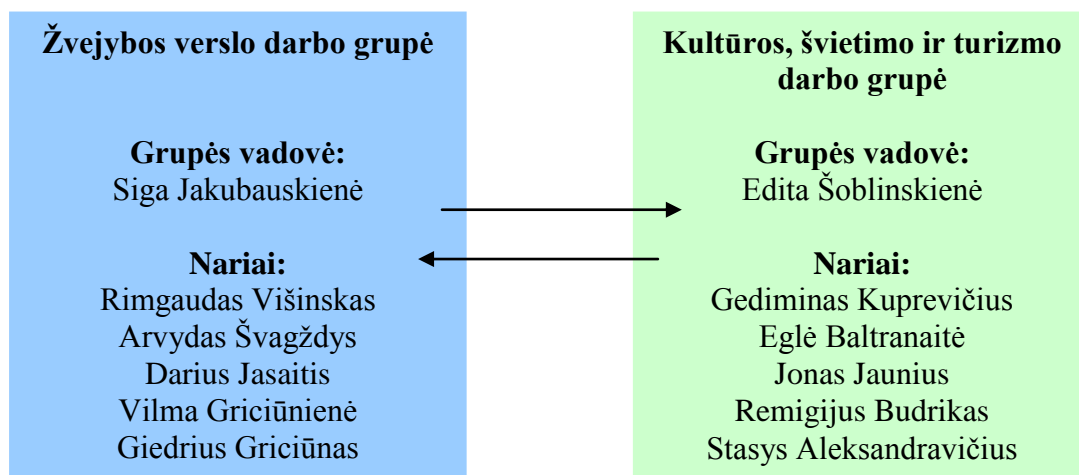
Žvejybos verslo darbo grupė

Grupės vadovė:
Siga Jakubauskienė

Nariai:
Rimgaudas Višinskas
Arvydas Švagždys
Darius Jasaitis
Vilma Griciūnienė
Giedrius Griciūnas

Kultūros, švietimo ir turizmo darbo grupė

Grupės vadovė:
Edita Šoblinskienė

Nariai:
Gediminas Kuprevičius
Eglė Baltranaitė
Jonas Jaunius
Remigijus Budrikas
Stasys Aleksandravičius